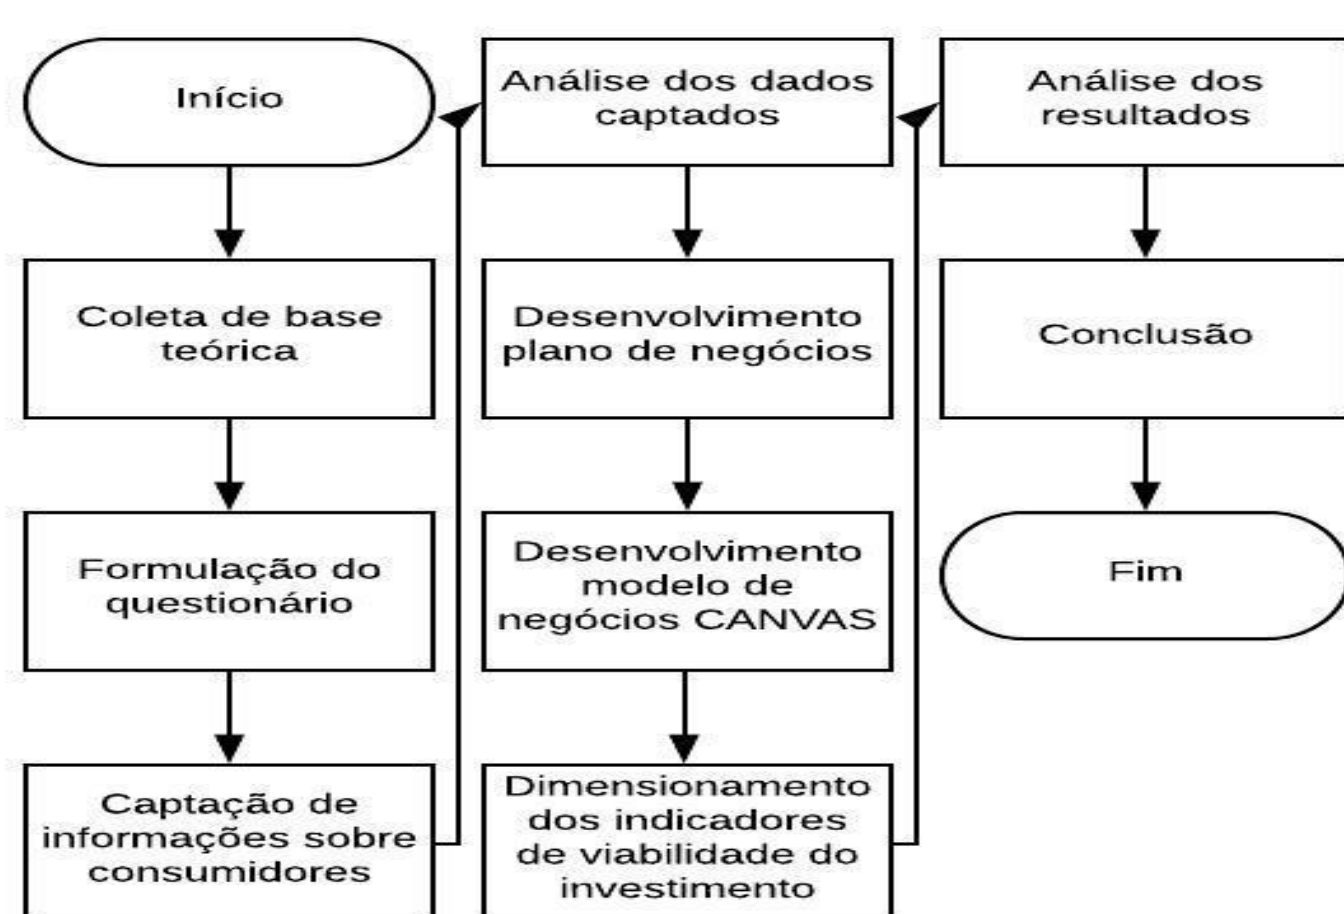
Início

Coleta de base teórica

Formulação do questionário

Captação de informações sobre consumidores

Análise dos dados captados

Desenvolvimento plano de negócios

Desenvolvimento modelo de negócios CANVAS

Dimensionamento dos indicadores de viabilidade do investimento

Análise dos resultados

Conclusão

Fim